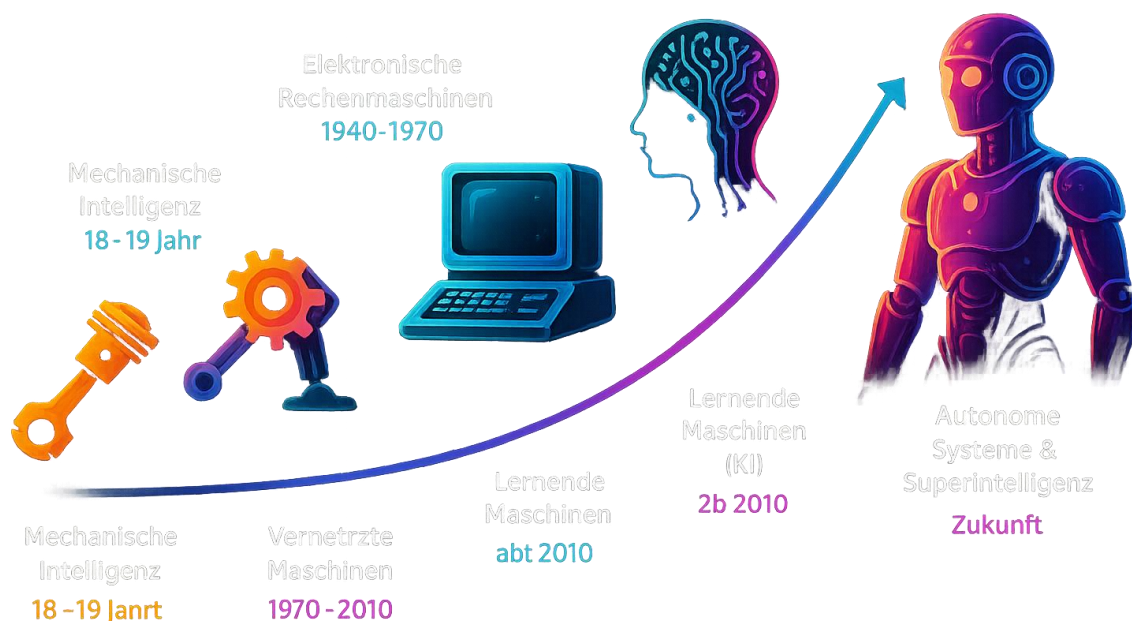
Elektronische Rechenmaschinen
1940-1970

Mechanische Intelligenz
18 - 19 Jahr

Lernende Maschinen (KI)
2b 2010

Autonome Systeme & Superintelligenz
Zukunft

Lernende Maschinen
abt 2010

Mechanische Intelligenz
18 –19 Janrt

Vernetrzte Maschinen
1970 - 2010